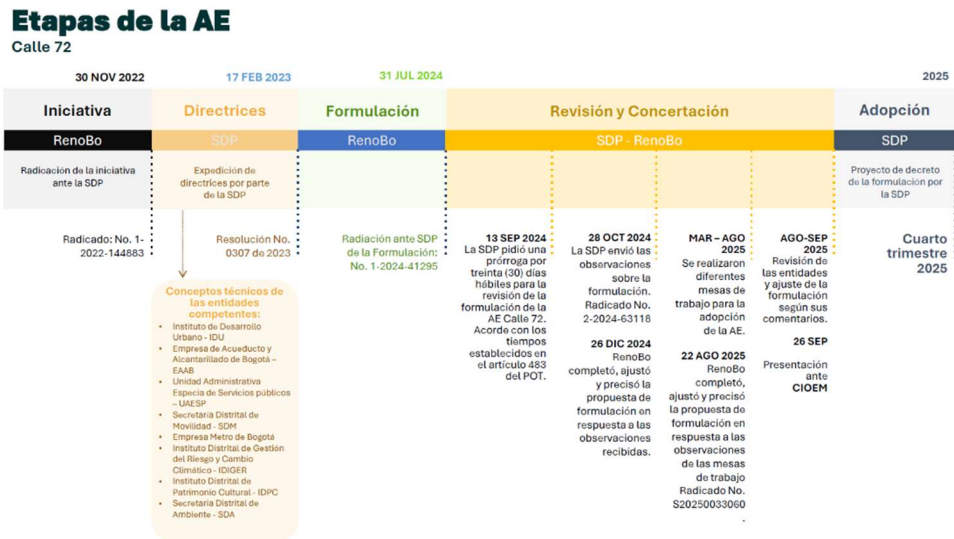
Etapas de la AE
Calle 72

30 NOV 2022

17 FEB 2023

31 JUL 2024

2025

Iniciativa

Directrices

Formulación

Revisión y Concertación

Adopción

RenoBo

SDP

RenoBo

SDP - RenoBo

SDP

Radicación de la iniciativa ante la SDP

Expedición de directrices por parte de la SDP

Proyecto de decreto de la formulación por la SDP

Radicado: No. 1-2022-144883

Resolución No. 0307 de 2023

Radiación ante SDP de la Formulación: No. 1-2024-41295

13 SEP 2024
La SDP pidió una prórroga por treinta (30) días hábiles para la revisión de la formulación de la AE Calle 72. Acorde con los tiempos establecidos en el artículo 483 del POT.

28 OCT 2024
La SDP envió las observaciones sobre la formulación. Radicado No. 2-2024-63118

26 DIC 2024
RenoBo completó, ajustó y precisó la propuesta de formulación en respuesta a las observaciones recibidas.

MAR – AGO 2025
Se realizaron diferentes mesas de trabajo para la adopción de la AE.

22 AGO 2025
RenoBo completó, ajustó y precisó la propuesta de formulación en respuesta a las observaciones de las mesas de trabajo Radicado No. S20250033060

AGO-SEP 2025
Revisión de las entidades y ajuste de la formulación según sus comentarios.

26 SEP
Presentación ante CIOEM

Cuarto trimestre 2025

Conceptos técnicos de las entidades competentes:
• Instituto de Desarrollo Urbano - IDU
• Empresa de Acueducto y Alcantarillado de Bogotá – EAAB
• Unidad Administrativa Especia de Servicios públicos – UAESP
• Secretaria Distrital de Movilidad - SDM
• Empresa Metro de Bogotá
• Instituto Distrital de Gestión del Riesgo y Cambio Climático - IDIGER
• Instituto Distrital de Patrimonio Cultural - IDPC
• Secretaria Distrital de Ambiente - SDA